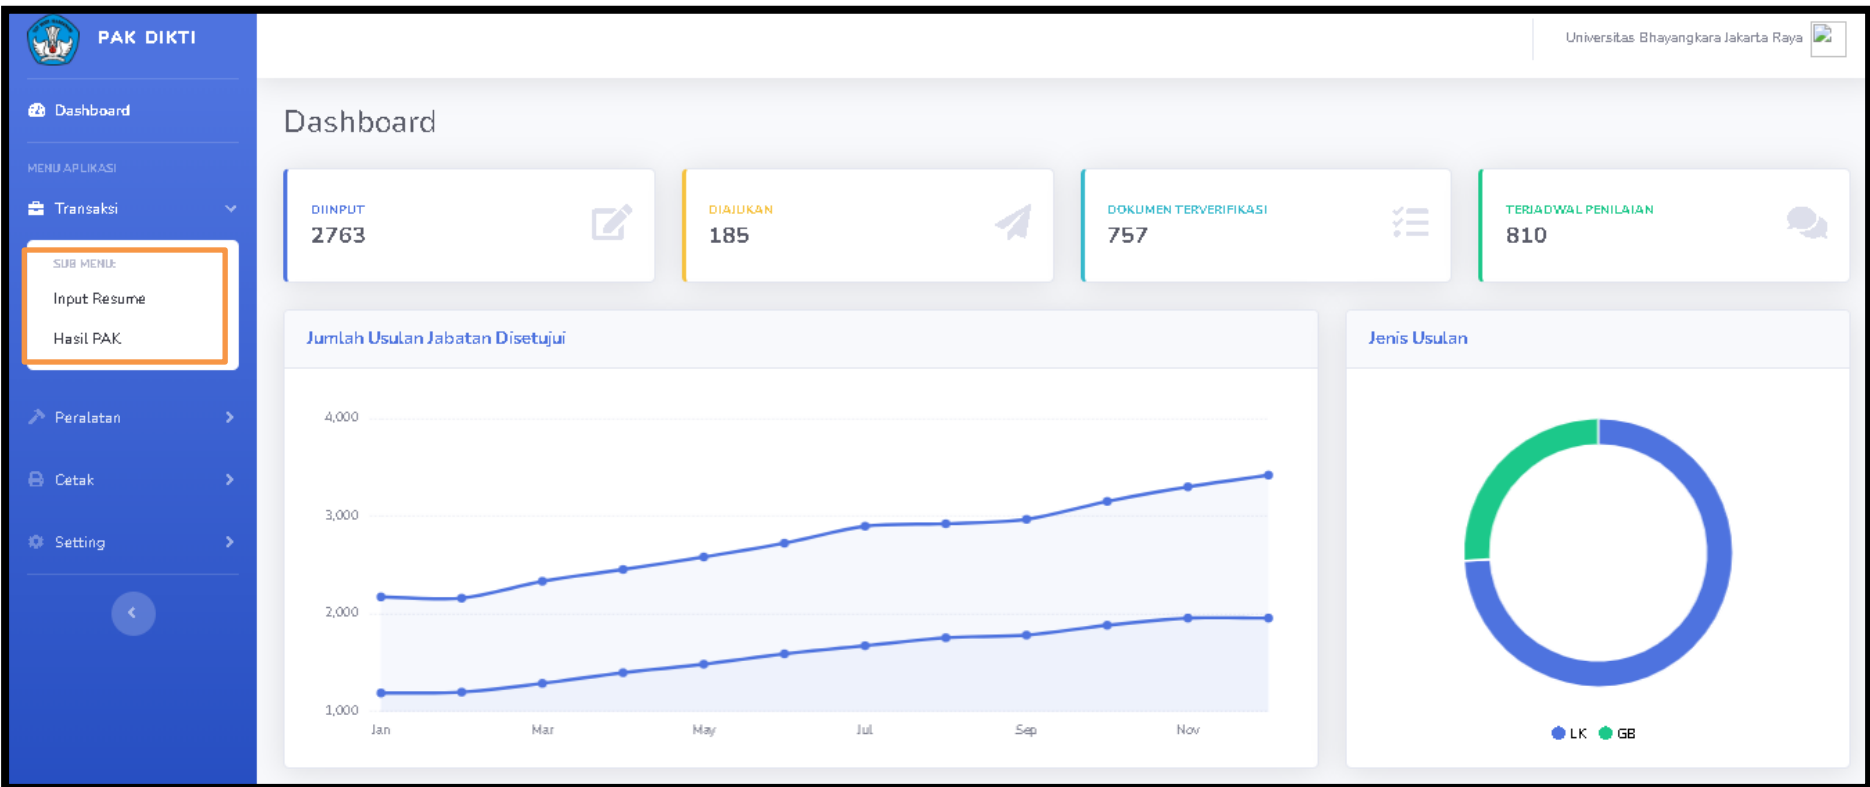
PAK DIKTI

Dashboard

MENU APLIKASI

Transaksi

SUB MENU:

Input Resume

Hasil PAK

Peralatan

Cetak

Setting

Universitas Bhayangkara Jakarta Raya

Dashboard

DIINPUT
2763

DIAJUKAN
185

DOKUMEN TERVERIFIKASI
757

TERJADWAL PENILAIAN
810

Jumlah Usulan Jabatan Disetujui

4,000
3,000
2,000
1,000
Jan
Mar
May
Jul
Sep
Nov

Jenis Usulan

LK GB